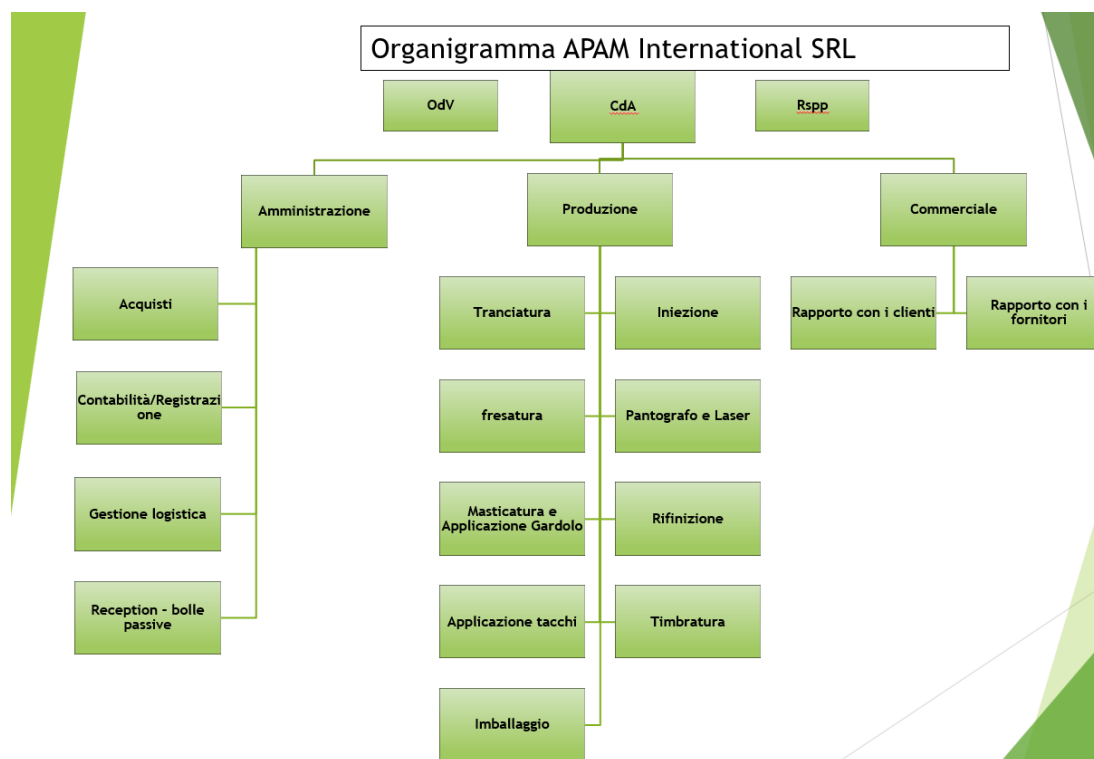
Organigramma APAM International SRL

OdV

CdA

Rspp

Amministrazione

Produzione

Commerciale

Acquisti

Contabilità/Registrazione

Gestione logistica

Reception - bolle passive

Tranciatura

Iniezione

fresatura

Pantografo e Laser

Masticatura e Applicazione Gardolo

Rifinizione

Applicazione tacchi

Timbratura

Imballaggio

Rapporto con i clienti

Rapporto con i fornitori